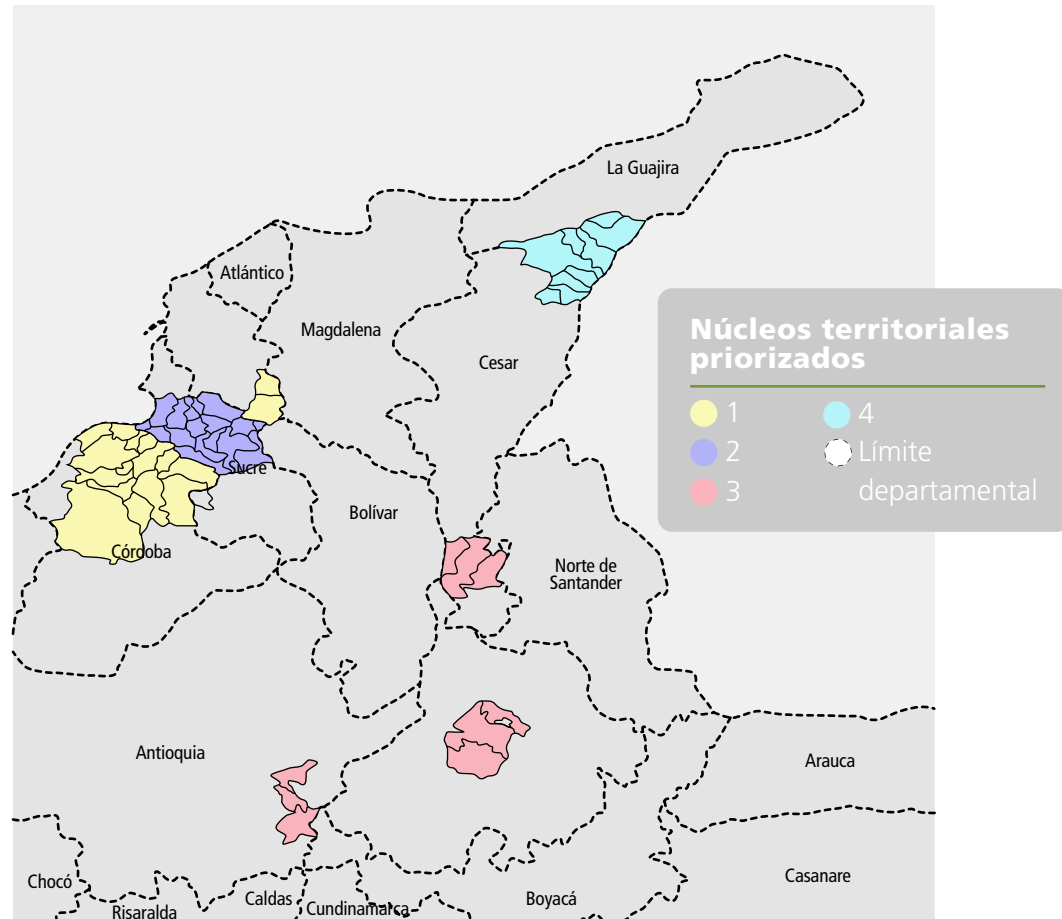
La Guajira

Atlántico

Magdalena

Cesar

Sucre

Bolívar

Córdoba

Norte de Santander

Antioquia

Arauca

Casanare

Chocó

Risaralda

Caldas

Cundinamarca

Boyacá

Núcleos territoriales priorizados

1
2
3
4
Límite departamental